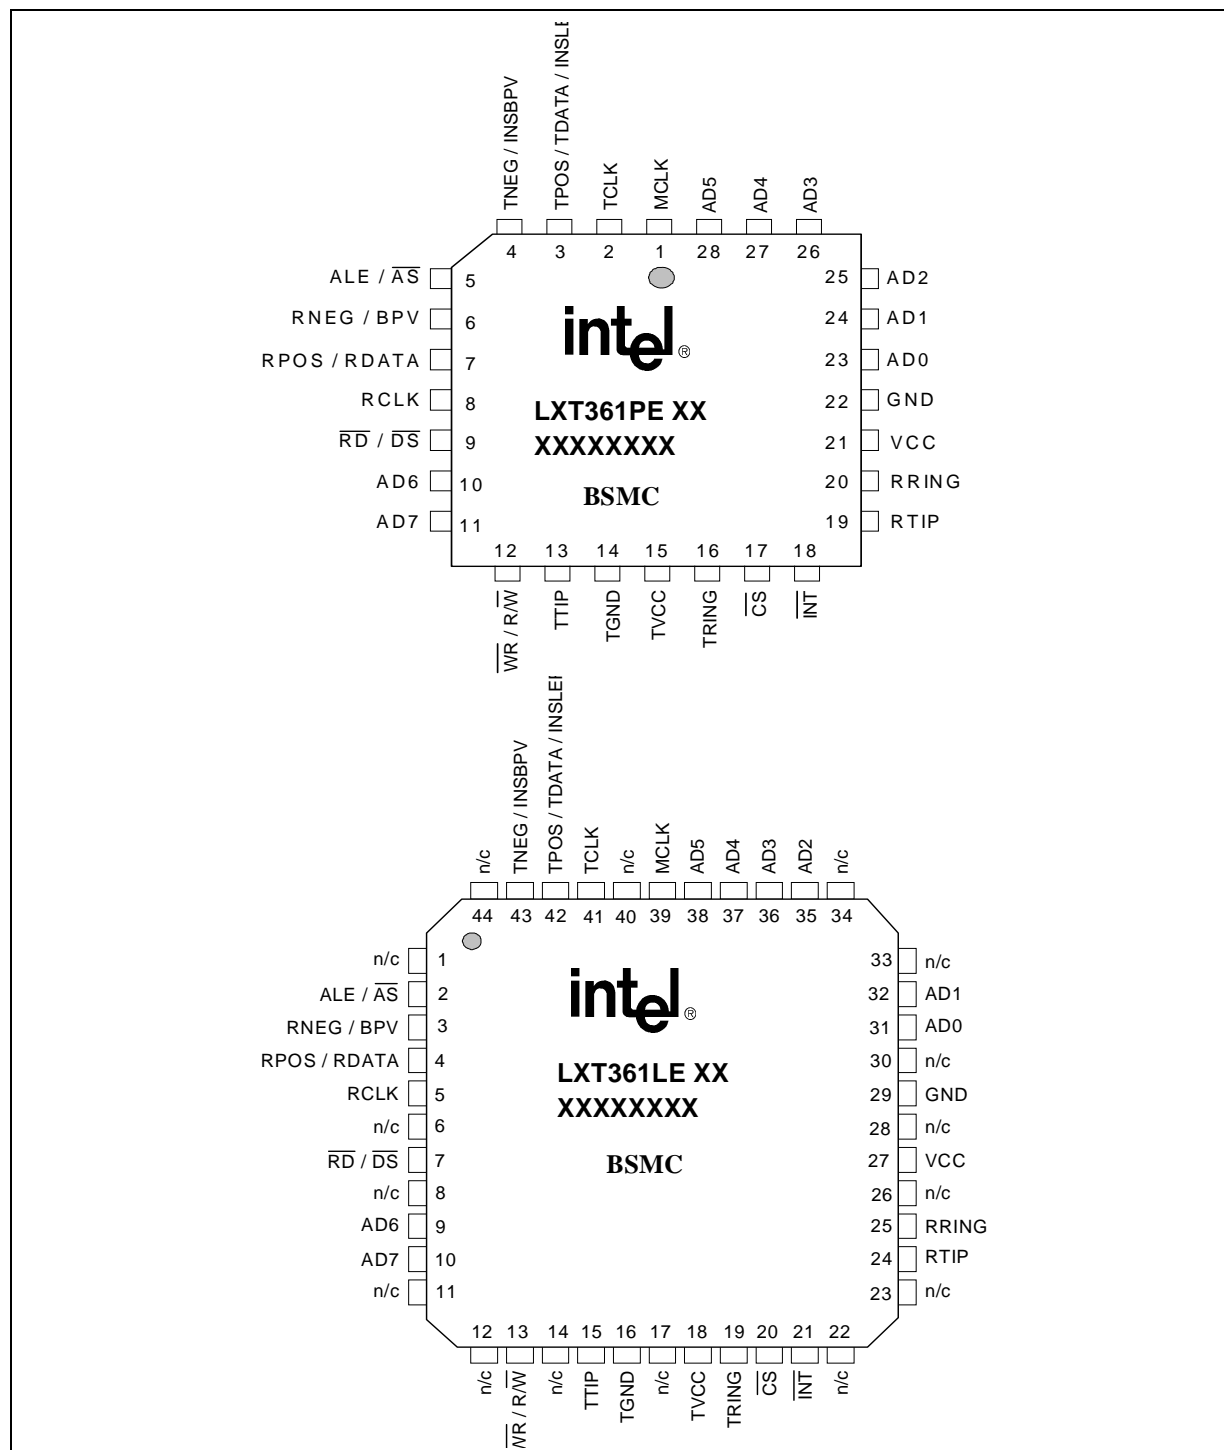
TNEG / INSBPV
TPOS / TDATA / INSLE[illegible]
TCLK
MCLK
AD5
AD4
AD3

4 3 2 1 28 27 26

ALE / $\overline{AS}$ 5
RNEG / BPV 6
RPOS / RDATA 7
RCLK 8
$\overline{RD}$ / $\overline{DS}$ 9
AD6 10
AD7 11

25 AD2
24 AD1
23 AD0
22 GND
21 VCC
20 RRING
19 RTIP

intel®

LXT361PE XX
XXXXXXXX

BSMC

12 13 14 15 16 17 18

$\overline{WR}$ / R/$\overline{W}$
TTIP
TGND
TVCC
TRING
$\overline{CS}$
$\overline{INT}$

n/c
TNEG / INSBPV
TPOS / TDATA / INSLE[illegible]
TCLK
n/c
MCLK
AD5
AD4
AD3
AD2
n/c

44 43 42 41 40 39 38 37 36 35 34

n/c 1
ALE / $\overline{AS}$ 2
RNEG / BPV 3
RPOS / RDATA 4
RCLK 5
n/c 6
$\overline{RD}$ / $\overline{DS}$ 7
n/c 8
AD6 9
AD7 10
n/c 11

33 n/c
32 AD1
31 AD0
30 n/c
29 GND
28 n/c
27 VCC
26 n/c
25 RRING
24 RTIP
23 n/c

intel®

LXT361LE XX
XXXXXXXX

BSMC

12 13 14 15 16 17 18 19 20 21 22

n/c
$\overline{WR}$ / R/$\overline{W}$
n/c
TTIP
TGND
n/c
TVCC
TRING
$\overline{CS}$
$\overline{INT}$
n/c